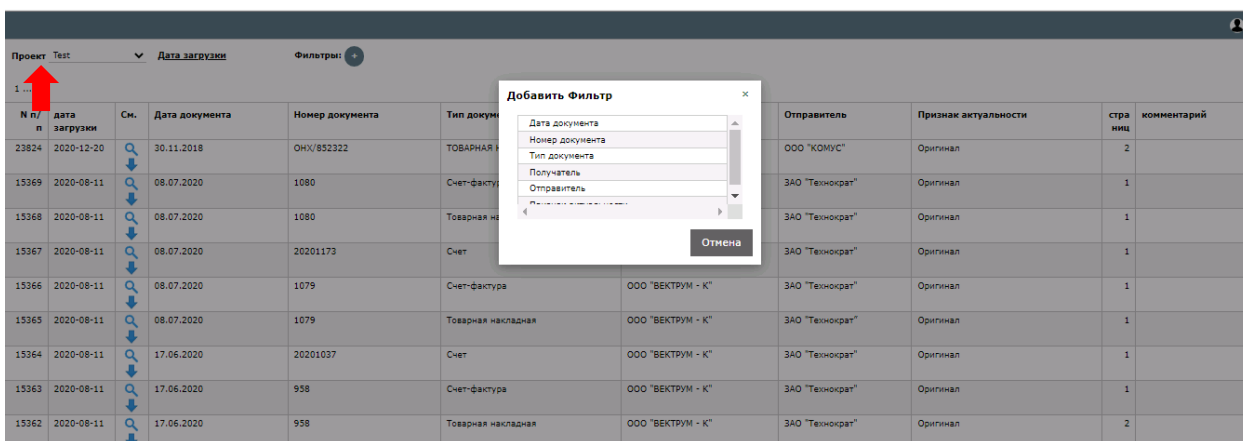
Проект Test Дата загрузки Фильтры: +

1 ...

| N п/п | дата загрузки | См. | Дата документа | Номер документа | Тип докум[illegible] | | Отправитель | Признак актуальности | страниц | комментарий |
|---|---|---|---|---|---|---|---|---|---|---|
| 23824 | 2020-12-20 | | 30.11.2018 | ОНХ/852322 | ТОВАРНАЯ Н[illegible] | | ООО "КОМУС" | Оригинал | 2 | |
| 15369 | 2020-08-11 | | 08.07.2020 | 1080 | Счет-фактур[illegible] | | ЗАО "Технократ" | Оригинал | 1 | |
| 15368 | 2020-08-11 | | 08.07.2020 | 1080 | Товарная накл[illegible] | | ЗАО "Технократ" | Оригинал | 1 | |
| 15367 | 2020-08-11 | | 08.07.2020 | 20201173 | Счет | | ЗАО "Технократ" | Оригинал | 1 | |
| 15366 | 2020-08-11 | | 08.07.2020 | 1079 | Счет-фактура | ООО "ВЕКТРУМ - К" | ЗАО "Технократ" | Оригинал | 1 | |
| 15365 | 2020-08-11 | | 08.07.2020 | 1079 | Товарная накладная | ООО "ВЕКТРУМ - К" | ЗАО "Технократ" | Оригинал | 1 | |
| 15364 | 2020-08-11 | | 17.06.2020 | 20201037 | Счет | ООО "ВЕКТРУМ - К" | ЗАО "Технократ" | Оригинал | 1 | |
| 15363 | 2020-08-11 | | 17.06.2020 | 958 | Счет-фактура | ООО "ВЕКТРУМ - К" | ЗАО "Технократ" | Оригинал | 1 | |
| 15362 | 2020-08-11 | | 17.06.2020 | 958 | Товарная накладная | ООО "ВЕКТРУМ - К" | ЗАО "Технократ" | Оригинал | 2 | |

Добавить Фильтр ×

Дата документа
Номер документа
Тип документа
Получатель
Отправитель
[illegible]

Отмена